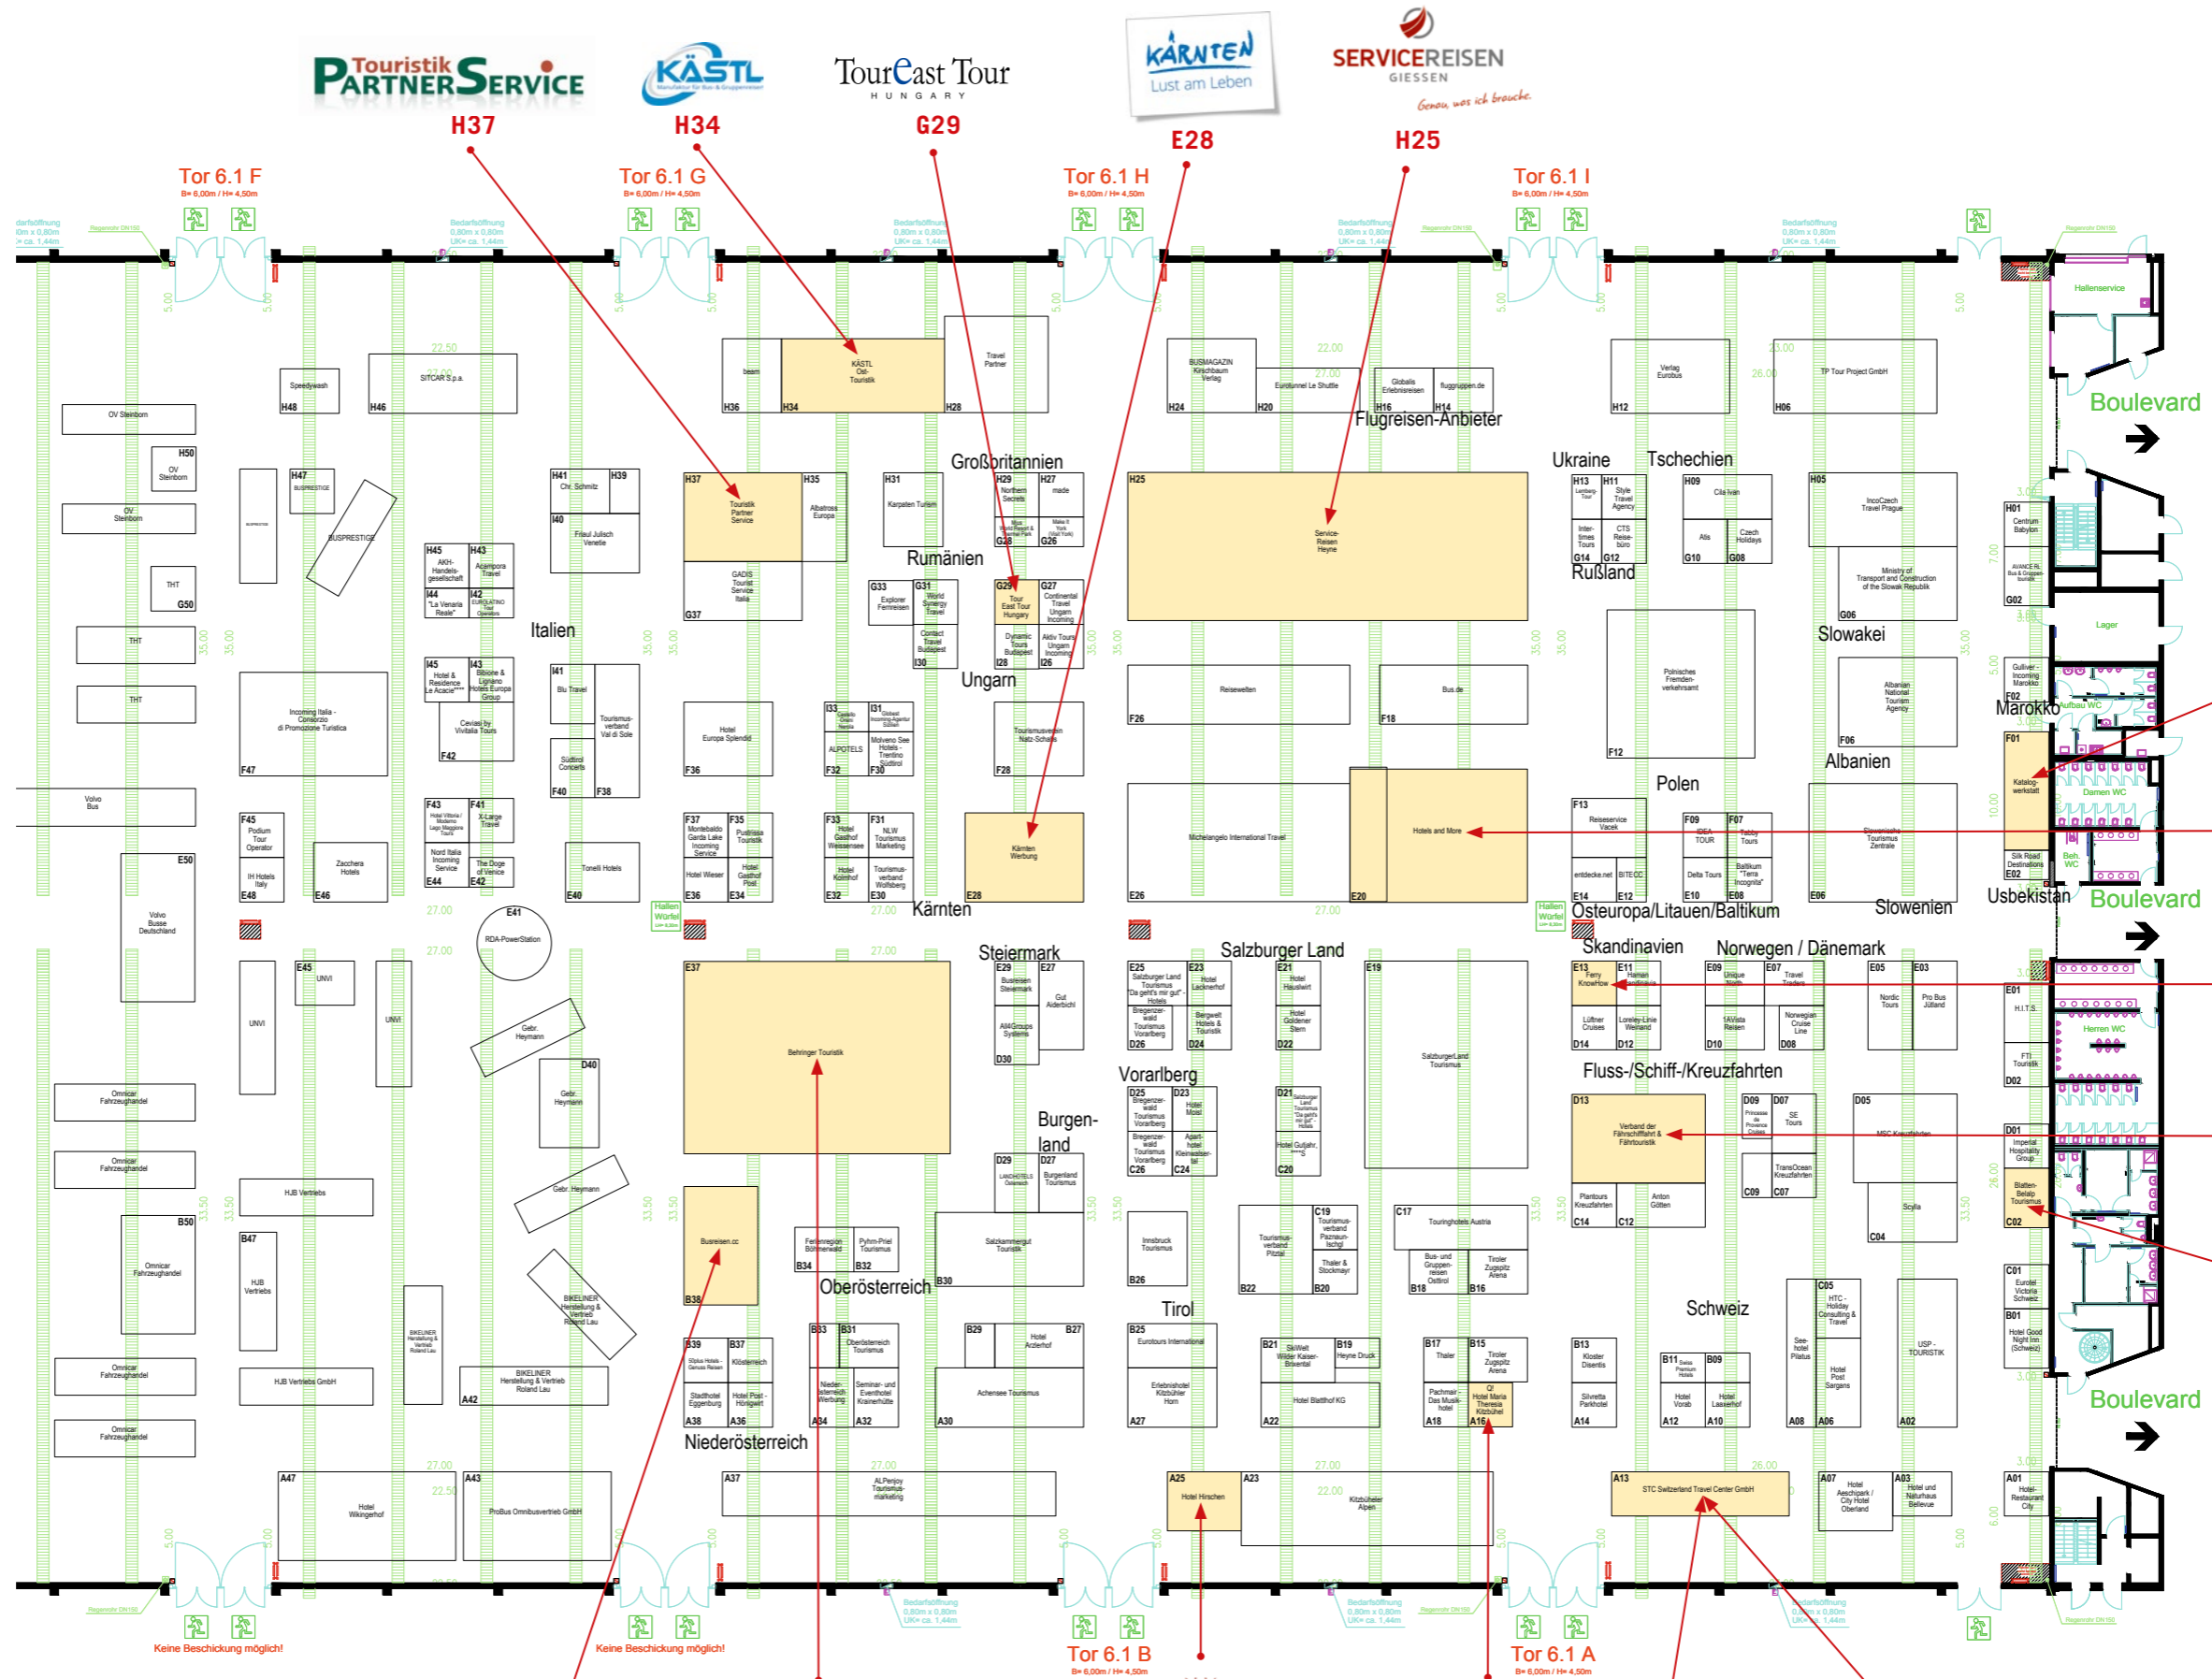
Touristik PARTNERSERVICE
KÄSTL
TourEast Tour HUNGARY
KÄRNTEN Lust am Leben
SERVICEREISEN GIESSEN Genau, was ich brauche.

H37
H34
G29
E28
H25

Tor 6.1 F
B= 6,00m / H= 4,50m
Tor 6.1 G
B= 6,00m / H= 4,50m
Tor 6.1 H
B= 6,00m / H= 4,50m
Tor 6.1 I
B= 6,00m / H= 4,50m

Boulevard
Hallenservice
Lager
Aufbau WC
Damen WC
Beh. WC
Herren WC

Großbritannien
Rumänien
Ungarn
Italien
Kärnten
Steiermark
Salzburger Land
Vorarlberg
Burgenland
Oberösterreich
Niederösterreich
Tirol
Schweiz
Flugreisen-Anbieter
Ukraine
Tschechien
Rußland
Slowakei
Polen
Albanien
Marokko
Usbekistan
Slowenien
Osteuropa/Litauen/Baltikum
Skandinavien
Norwegen / Dänemark
Fluss-/Schiff-/Kreuzfahrten

H48 Speedywash
H46 SITCAR S.p.a.
OV Steinborn
H50 OV Steinborn
OV Steinborn
H47 BUSPRESTIGE
BUSPRESTIGE
THT
G50
THT
THT
THT
F47 Incoming Italia - Consorzio di Promozione Turistica
Volvo Bus
F45 Podium Tour Operator
IH Hotels Italy
E48
E46 Zacchera Hotels
E50 Volvo Busse Deutschland
H45 AKH-Handelsgesellschaft
H43 Acampora Travel
I44 "La Venaria Reale"
I42 EUROLATINO Travel Operators
I45 Hotel & Residence Le Acacie
I43 Bibione & Lignano Hotels Europa Group
Ceviasi by Vivitalia Tours
F42
F43
F41 X-Large Travel
Nord Italia Incoming Service
E44
The Doge of Venice
E42
H41 Chr. Schmitz
H39
I40 Friaul Julisch Venetie
I41 Blu Travel
Tourismusverband Val di Sole
Südtirol Concerts
F40
F38
E40 Tonelli Hotels
E41 RDA-PowerStation
H36 beam
H34 KÄSTL Ost-Touristik
Travel Partner
H28
H37 Touristik Partner Service
H35 Albatross Europa
GADIS Tourist Service Italia
G37
H31 Karpaten Turism
H29 Northern Secrets
H27 made
G28
G26
G33 Explorer Fernreisen
G31 World Synergy Travel
Contact Travel Budapest
I30
G29 Tour East Tour Hungary
G27 Continental Travel Ungarn Incoming
Dynamic Tours Budapest
I28
Aktiv Tours Ungarn Incoming
I26
F36 Hotel Europa Splendid
I33
I31
ALPOTELS
F32
F30 Molveno See Hotels - Trentino Südtirol
Tourismusverein Natz-Schabs
F28
F37 Montebaldo Garda Lake Incoming Service
F35 Pustertal Touristik
Hotel Wieser
E36
Hotel Gasthof Post
E34
F33 Hotel Gasthof Weissensee
F31 NLW Tourismus Marketing
Hotel Kolmhof
E32
Tourismusverband Wolfsberg
E30
E28 Kärnten Werbung
H24 BUSMAGAZIN Kirschbaum Verlag
H20 Eurotunnel Le Shuttle
H16 Globalis Erlebnisreisen
H14 fluggruppen.de
H25 Service-Reisen Heyne
F26 Reisewelten
F18 Bus.de
E26 Michelangelo International Travel
E20 Hotels and More
H12 Verlag Eurobus
H06 TP Tour Project GmbH
H13 Lemberg-Tour
H11 Style Travel Agency
Inter-times Tours
G14
CTS Reisebüro
G12
H09 Cila Ivan
Atis
G10
Czech Holidays
G08
H05 IncoCzech Travel Prague
Ministry of Transport and Construction of the Slowak Republik
G06
F12 Polnisches Fremdenverkehrsamt
F06 Albanian National Tourism Agency
F13 Reisebüro Vacek
entdecke.net
BITECC
E14
E12
F09 IDEA TOUR
F07 Tabby Tours
Delta Tours
E10
Baltikum "Terra Incognita"
E08
Slowenische Tourismus Zentrale
E06
H01 Centrum Babylon
AVANCE RL Bus & Gruppentouristik
G02
Gulliver - Incoming Marokko
F02
F01 Katalogwerkstatt
Silk Road Destinations
E02
E45 UNVI
UNVI
UNVI
Gebr. Heymann
D40 Gebr. Heymann
E37 Behringer Touristik
Gebr. Heymann
HJB Vertriebs
B47 HJB Vertriebs
BIKELINER Herstellung & Vertrieb Roland Lau
BIKELINER Herstellung & Vertrieb Roland Lau
HJB Vertriebs GmbH
A42 BIKELINER Herstellung & Vertrieb Roland Lau
Omnicar Fahrzeughandel
Omnicar Fahrzeughandel
B50 Omnicar Fahrzeughandel
Omnicar Fahrzeughandel
Omnicar Fahrzeughandel
B38 Busreisen.cc
E29 Busreisen Steiermark
E27 Gut Aiderbichl
AllGroups Systems
D30
D29 LANDHOTELS Österreich
D27 Burgenland Tourismus
Salzkammergut Touristik
B30
B34 Ferienregion Böhmerwald
B32 Pyhrn-Priel Tourismus
E25 Salzburger Land Tourismus "Da geht's mir gut" - Hotels
E23 Hotel Lackenhof
Bregenzerwald Tourismus Vorarlberg
D26
Bergwelt Hotels & Touristik
D24
E21 Hotel Hauswirt
Hotel Goldener Stern
D22
E19 SalzburgerLand Tourismus
D25 Bregenzerwald Tourismus Vorarlberg
D23 Hotel Mösl
Bregenzerwald Tourismus Vorarlberg
C26
Aparthotel Kleinwalsertal
C24
D21 Salzburger Land Tourismus "Da geht's mir gut" - Hotels
Hotel Gutjahr
C20
Innsbruck Tourismus
B26
Tourismusverband Pitztal
B22
C19 Tourismusverband Paznaun-Ischgl
Thaler & Stockmayr
B20
C17 Touringhotels Austria
Bus- und Gruppenreisen Osttirol
B18
Tiroler Zugspitz Arena
B16
B39 Stiplus Hotels
B37 Klösterreich
Stadthotel Eggenburg
A38
Hotel Post - Hönigwirt
A36
B33
B31 Oberösterreich Tourismus
Niederösterreich Werbung
A34
Seminar- und Eventhotel Krainerhütte
A32
B29
Hotel Arzlerhof
B27
Achensee Tourismus
A30
B25 Eurotours International
Erlebnishotel Kitzbühler Horn
A27
B21 SkiWelt Wilder Kaiser-Brixental
B19 Heyne Druck
Hotel Blattlhof KG
A22
B17 Thaler
B15 Tiroler Zugspitz Arena
Pachmair - Das Musikhotel
A18
Q! Hotel Maria Theresia Kitzbühel
A16
E13 Ferry Knowhow
E11 Hansen
Lüftner Cruises
D14
Loreley-Linie Weinand
D12
E09 Unique North
1AVista Reisen
D10
E07 Travel Traders
Norwegian Cruise Line
D08
E05 Nordic Tours
E03 Pro Bus Jütland
E01 H.I.T.S.
FTI Touristik
D02
D13 Verband der Fährschifffahrt & Fährtouristik
D09 Princesse de Provence Cruises
D07 SE Tours
TransOcean Kreuzfahrten
C09
C07
Plantours Kreuzfahrten
C14
Anton Götten
C12
D05 MSC Kreuzfahrten
Scylla
C04
D01 Imperial Hospitality Group
Blatten-Belalp Tourismus
C02
C01 Eurotel Victoria Schweiz
B01 Hotel Good Night Inn (Schweiz)
B13 Kloster Disentis
Silvretta Parkhotel
A14
B11 Swiss Premium Hotels
B09
Hotel Vorab
A12
Hotel Laaxerhof
A10
C05 HTC - Holiday Consulting & Travel
Seehotel Pilatus
Hotel Post Sargans
A08
A06
USP - TOURISTIK
A02
A47 Hotel Wikingerhof
A43 ProBus Omnibusvertrieb GmbH
A37 ALPenjoy Tourismusmarketing
A25 Hotel Hirschen
A23 Kitzbüheler Alpen
A13 STC Switzerland Travel Center GmbH
A07 Hotel Aeschipark / City Hotel Oberland
A03 Hotel und Naturhaus Bellevue
A01 Hotel-Restaurant City

Hallen Würfel

Keine Beschickung möglich!
Keine Beschickung möglich!
Tor 6.1 B
B= 6,00m / H= 4,50m
Tor 6.1 A
B= 6,00m / H= 4,50m